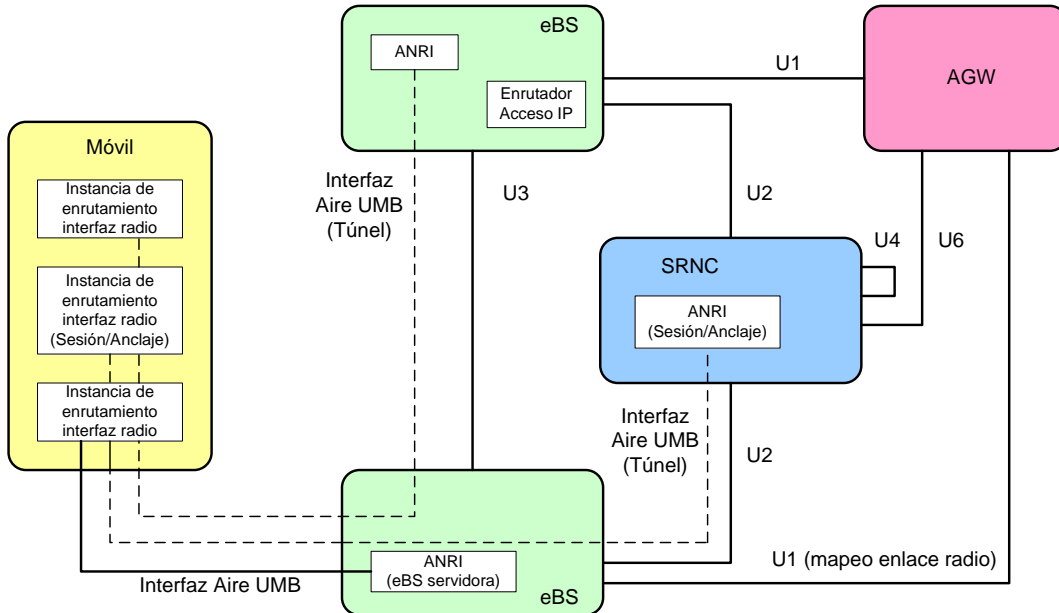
eBS

ANRI

Enrutador Acceso IP

U1

AGW

Móvil

Instancia de enrutamiento interfaz radio

Instancia de enrutamiento interfaz radio (Sesión/Anclaje)

Instancia de enrutamiento interfaz radio

Interfaz Aire UMB (Túnel)

U3

U2

U4

U6

SRNC

ANRI (Sesión/Anclaje)

Interfaz Aire UMB (Túnel)

U2

ANRI (eBS servidora)

eBS

Interfaz Aire UMB

U1 (mapeo enlace radio)